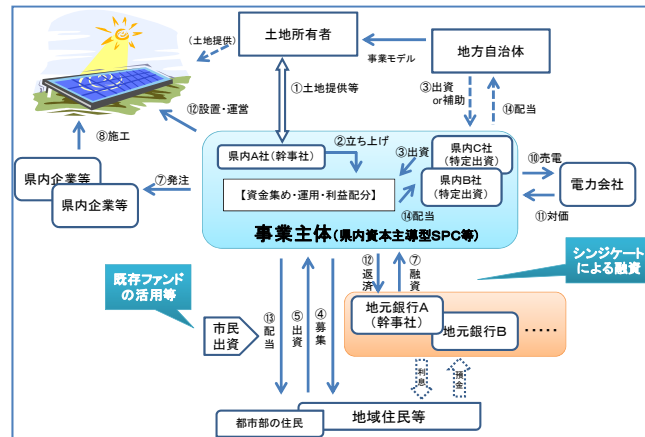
（土地提供）

土地所有者

事業モデル

地方自治体

①土地提供等

③出資 or補助

⑭配当

⑫設置・運営

⑧施工

②立ち上げ

県内A社（幹事社）

③出資

県内C社（特定出資）

県内B社（特定出資）

⑩売電

電力会社

⑪対価

県内企業等

県内企業等

⑦発注

【資金集め・運用・利益配分】

⑭配当

事業主体（県内資本主導型SPC等）

シンジケートによる融資

既存ファンドの活用等

⑫返済

⑦融資

地元銀行A（幹事社）

地元銀行B

・・・・

市民出資

⑬配当

⑤出資

④募集

利息

預金

都市部の住民

地域住民等